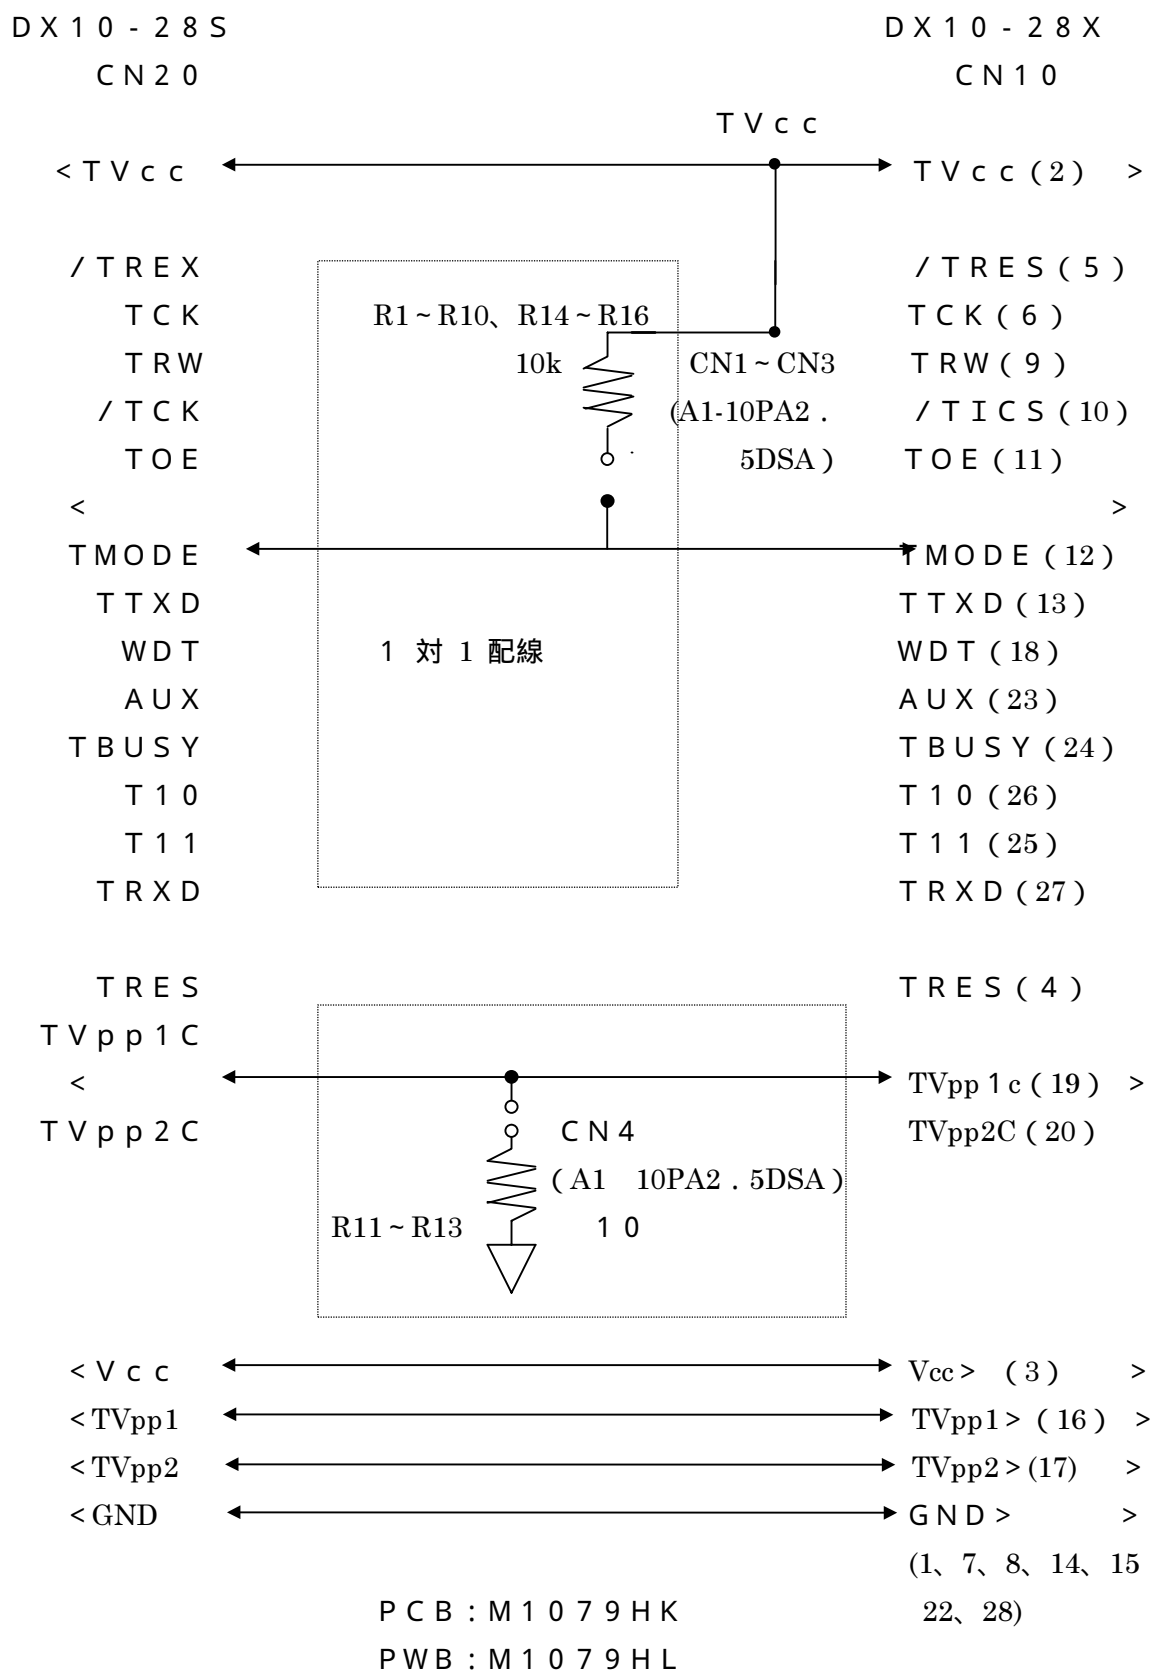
DX10-28S
CN20

DX10-28X
CN10

TVcc

<TVcc

TVcc(2) >

/TREX
TCK
TRW
/TCK
TOE
<
TMODE
TTXD
WDT
AUX
TBUSY
T10
T11
TRXD

R1~R10、R14~R16
10k

CN1~CN3
(A1-10PA2.
5DSA)

1 対 1 配線

/TRES(5)
TCK(6)
TRW(9)
/TICS(10)
TOE(11)
>
TMODE(12)
TTXD(13)
WDT(18)
AUX(23)
TBUSY(24)
T10(26)
T11(25)
TRXD(27)

TRES
TVpp1C
<
TVpp2C

CN4
(A1 10PA2.5DSA)
R11~R13
10

TRES(4)
TVpp1c(19) >
TVpp2C(20)

<Vcc
<TVpp1
<TVpp2
<GND

Vcc> (3) >
TVpp1> (16) >
TVpp2> (17) >
GND> >
(1、7、8、14、15
22、28)

PCB:M1079HK
PWB:M1079HL